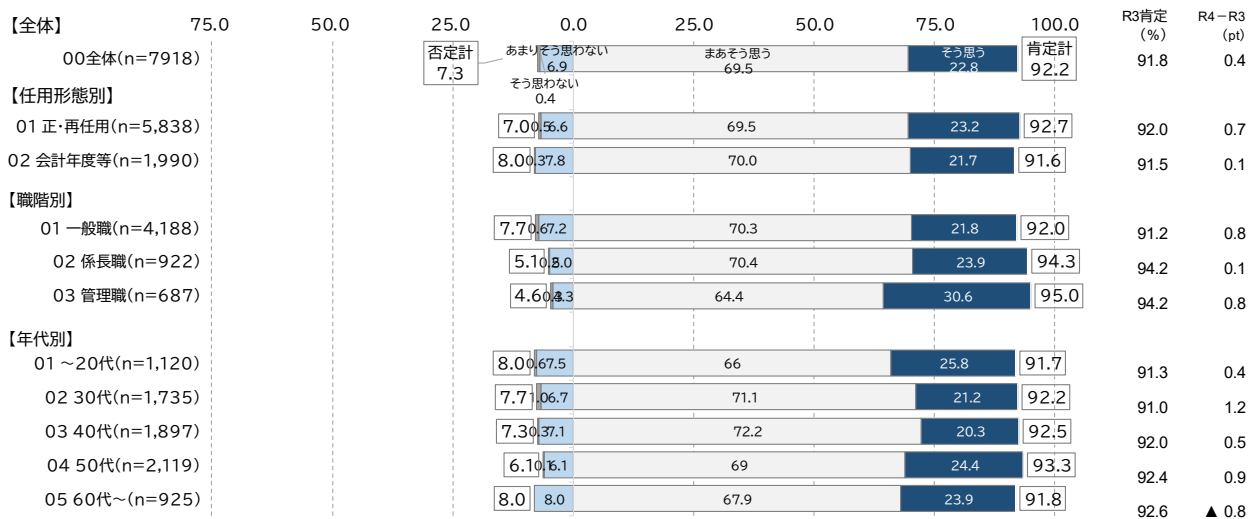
【全体】 75.0 50.0 25.0 0.0 25.0 50.0 75.0 100.0

R3肯定（%） R4－R3（pt）

00全体(n=7918) 否定計 7.3 あまりそう思わない 6.9 まあそう思う 69.5 そう思う 22.8 肯定計 92.2 91.8 0.4

そう思わない 0.4

【任用形態別】

01 正･再任用(n=5,838) 7.0 0.5 6.6 69.5 23.2 92.7 92.0 0.7

02 会計年度等(n=1,990) 8.0 0.3 7.8 70.0 21.7 91.6 91.5 0.1

【職階別】

01 一般職(n=4,188) 7.7 0.6 7.2 70.3 21.8 92.0 91.2 0.8

02 係長職(n=922) 5.1 0.1 5.0 70.4 23.9 94.3 94.2 0.1

03 管理職(n=687) 4.6 0.4 4.3 64.4 30.6 95.0 94.2 0.8

【年代別】

01 ～20代(n=1,120) 8.0 0.6 7.5 66 25.8 91.7 91.3 0.4

02 30代(n=1,735) 7.7 1.0 6.7 71.1 21.2 92.2 91.0 1.2

03 40代(n=1,897) 7.3 0.3 7.1 72.2 20.3 92.5 92.0 0.5

04 50代(n=2,119) 6.1 0.1 6.1 69 24.4 93.3 92.4 0.9

05 60代～(n=925) 8.0 8.0 67.9 23.9 91.8 92.6 ▲ 0.8